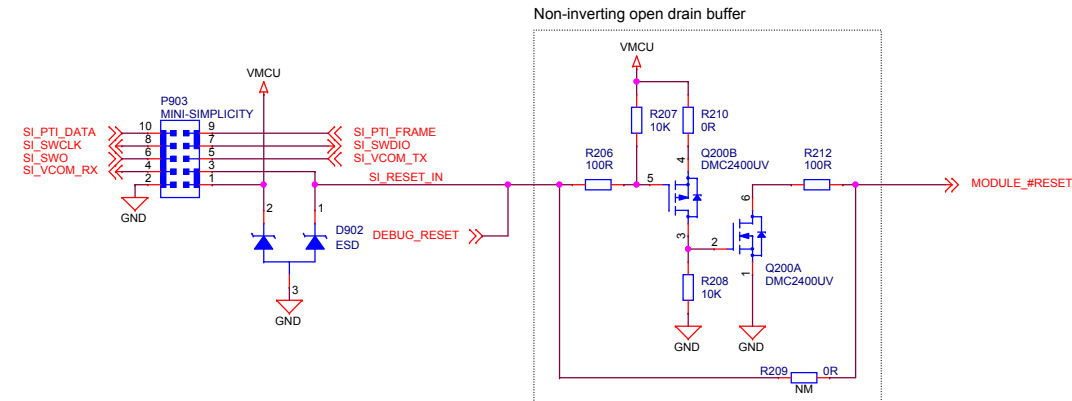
Non-inverting open drain buffer

VMCU

P903
MINI-SIMPLICITY

SI_PTI_DATA 10 9 SI_PTI_FRAME
SI_SWCLK 8 7 SI_SWDIO
SI_SWO 6 5 SI_VCOM_TX
SI_VCOM_RX 4 3
2 1 SI_RESET_IN

GND

2 1
D902
ESD

DEBUG_RESET

3
GND

VMCU

R207
10K

R210
0R

R206
100R

4
Q200B
DMC2400UV

5

3

2

R212
100R

6

MODULE_#RESET

R208
10K

1
Q200A
DMC2400UV

GND

GND

R209 0R
NM